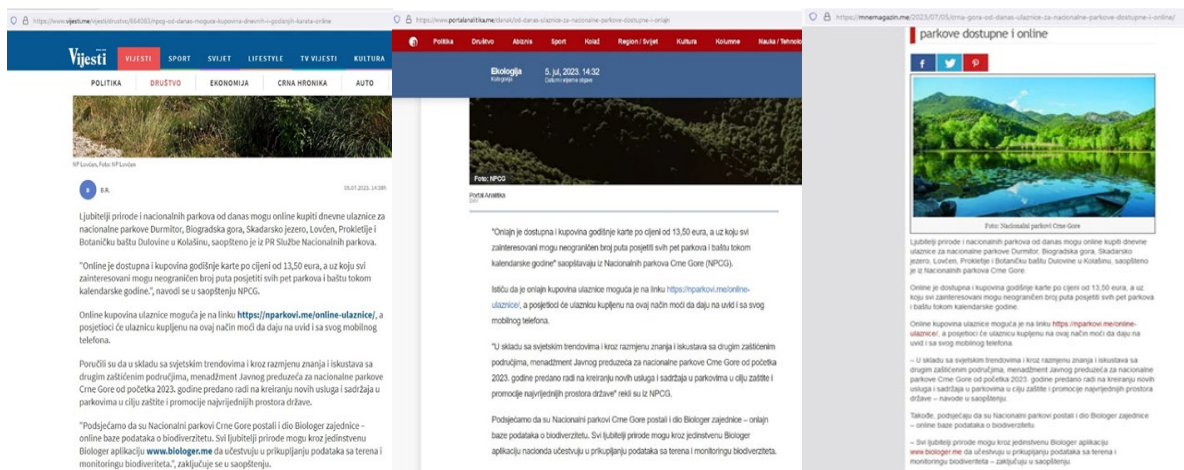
https://www.vijesti.me/vijesti/drustvo/664083/npcg-od-danas-moguca-kupovina-dnevnih-i-godisnjih-karata-online

Vijesti VIJESTI SPORT SVIJET LIFESTYLE TV VIJESTI KULTURA

POLITIKA DRUŠTVO EKONOMIJA CRNA HRONIKA AUTO

NP Lovćen, Foto: NP Lovćen

B.R.

05.07.2023. 14:08h

Ljubitelji prirode i nacionalnih parkova od danas mogu online kupiti dnevne ulaznice za nacionalne parkove Durmitor, Biogradska gora, Skadarsko jezero, Lovćen, Prokletije i Botaničku baštu Dulovine u Kolašinu, saopšteno je iz PR Službe Nacionalnih parkova.

"Online je dostupna i kupovina godišnje karte po cijeni od 13,50 eura, a uz koju svi zainteresovani mogu neograničen broj puta posjetiti svih pet parkova i baštu tokom kalendarske godine.", navodi se u saopštenju NPCG.

Online kupovina ulaznice moguća je na linku https://nparkovi.me/online-ulaznice/, a posjetioci će ulaznicu kupljenu na ovaj način moći da daju na uvid i sa svog mobilnog telefona.

Poručili su da u skladu sa svjetskim trendovima i kroz razmjenu znanja i iskustava sa drugim zaštićenim područjima, menadžment Javnog preduzeća za nacionalne parkove Crne Gore od početka 2023. godine predano radi na kreiranju novih usluga i sadržaja u parkovima u cilju zaštite i promocije najvrijednijih prostora države.

"Podsjećamo da su Nacionalni parkovi Crne Gore postali i dio Biologer zajednice – online baze podataka o biodiverzitetu. Svi ljubitelji prirode mogu kroz jedinstvenu Biologer aplikaciju www.biologer.me da učestvuju u prikupljanju podataka sa terena i monitoringu biodiverziteta.", zaključuje se u saopštenju.

https://www.portalanalitika.me/clanak/od-danas-ulaznice-za-nacionalne-parkove-dostupne-i-onlajn

Politika Društvo Abiznis Sport Kolaž Region / Svijet Kultura Kolumne Nauka / Tehnolo

Ekologija
Kategorija
5. jul, 2023. 14:32
Ostalo vijesti objave

Foto: NPCG

Portal Analitika
SRT

"Onlajn je dostupna i kupovina godišnje karte po cijeni od 13,50 eura, a uz koju svi zainteresovani mogu neograničen broj puta posjetiti svih pet parkova i baštu tokom kalendarske godine" saopštavaju iz Nacionalnih parkova Crne Gore (NPCG).

Ističu da je onlajn kupovina ulaznica moguća je na linku https://nparkovi.me/online-ulaznice/, a posjetioci će ulaznicu kupljenu na ovaj način moći da daju na uvid i sa svog mobilnog telefona.

"U skladu sa svjetskim trendovima i kroz razmjenu znanja i iskustava sa drugim zaštićenim područjima, menadžment Javnog preduzeća za nacionalne parkove Crne Gore od početka 2023. godine predano radi na kreiranju novih usluga i sadržaja u parkovima u cilju zaštite i promocije najvrijednijih prostora države" rekli su iz NPCG.

Podsjećamo da su Nacionalni parkovi Crne Gore postali i dio Biologer zajednice – onlajn baze podataka o biodiverzitetu. Svi ljubitelji prirode mogu kroz jedinstvenu Biologer aplikaciju nacionda učestvuju u prikupljanju podataka sa terena i monitoringu biodiverziteta.

https://mnemagazin.me/2023/07/05/crna-gora-od-danas-ulaznice-za-nacionalne-parkove-dostupne-i-online/

parkove dostupne i online

Foto: Nacionalni parkovi Crne Gore

Ljubitelji prirode i nacionalnih parkova od danas mogu online kupiti dnevne ulaznice za nacionalne parkove Durmitor, Biogradska gora, Skadarsko jezero, Lovćen, Prokletije i Botaničku baštu Dulovine u Kolašinu, saopšteno je iz Nacionalnih parkova Crne Gore.

Online je dostupna i kupovina godišnje karte po cijeni od 13,50 eura, a uz koju svi zainteresovani mogu neograničen broj puta posjetiti svih pet parkova i baštu tokom kalendarske godine.

Online kupovina ulaznice moguća je na linku https://nparkovi.me/online-ulaznice/, a posjetioci će ulaznicu kupljenu na ovaj način moći da daju na uvid i sa svog mobilnog telefona.

– U skladu sa svjetskim trendovima i kroz razmjenu znanja i iskustava sa drugim zaštićenim područjima, menadžment Javnog preduzeća za nacionalne parkove Crne Gore od početka 2023. godine predano radi na kreiranju novih usluga i sadržaja u parkovima u cilju zaštite i promocije najvrijednijih prostora države – navode u saopštenju.

Takođe, podsjećaju da su Nacionalni parkovi postali i dio Biologer zajednice – online baze podataka o biodiverzitetu.

– Svi ljubitelji prirode mogu kroz jedinstvenu Biologer aplikaciju www.biologer.me da učestvuju u prikupljanju podataka sa terena i monitoringu biodiverziteta – zaključuju u saopštenju.